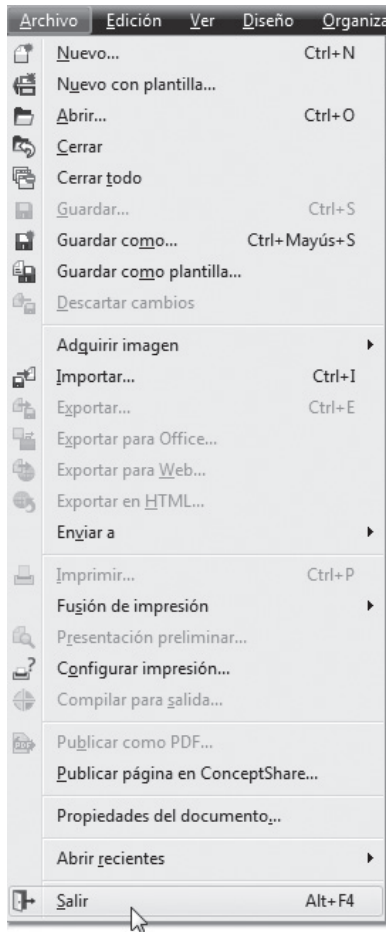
Archivo Edición Ver Diseño Organiza

Nuevo... Ctrl+N
Nuevo con plantilla...
Abrir... Ctrl+O
Cerrar
Cerrar todo
Guardar... Ctrl+S
Guardar como... Ctrl+Mayús+S
Guardar como plantilla...
Descartar cambios

Adquirir imagen
Importar... Ctrl+I
Exportar... Ctrl+E
Exportar para Office...
Exportar para Web...
Exportar en HTML...
Enviar a

Imprimir... Ctrl+P
Fusión de impresión
Presentación preliminar...
Configurar impresión...
Compilar para salida...

Publicar como PDF...
Publicar página en ConceptShare...

Propiedades del documento...

Abrir recientes

Salir Alt+F4